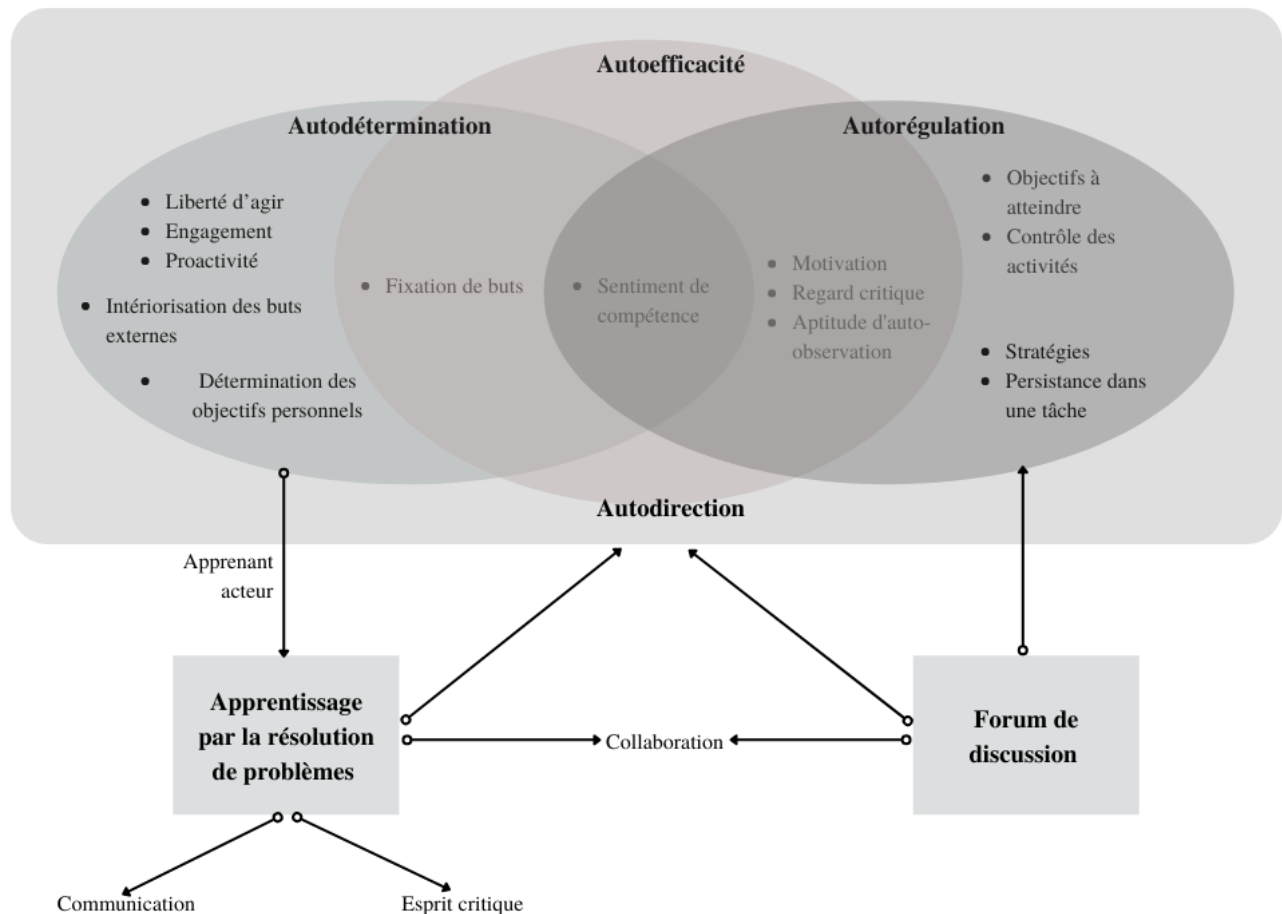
Autoefficacité

Autodétermination

- Liberté d'agir
- Engagement
- Proactivité

- Intériorisation des buts externes

- Détermination des objectifs personnels

- Fixation de buts

- Sentiment de compétence

Autorégulation

- Motivation
- Regard critique
- Aptitude d'auto-observation

- Objectifs à atteindre
- Contrôle des activités

- Stratégies
- Persistance dans une tâche

Autodirection

Apprenant acteur

Apprentissage par la résolution de problèmes

Collaboration

Forum de discussion

Communication

Esprit critique